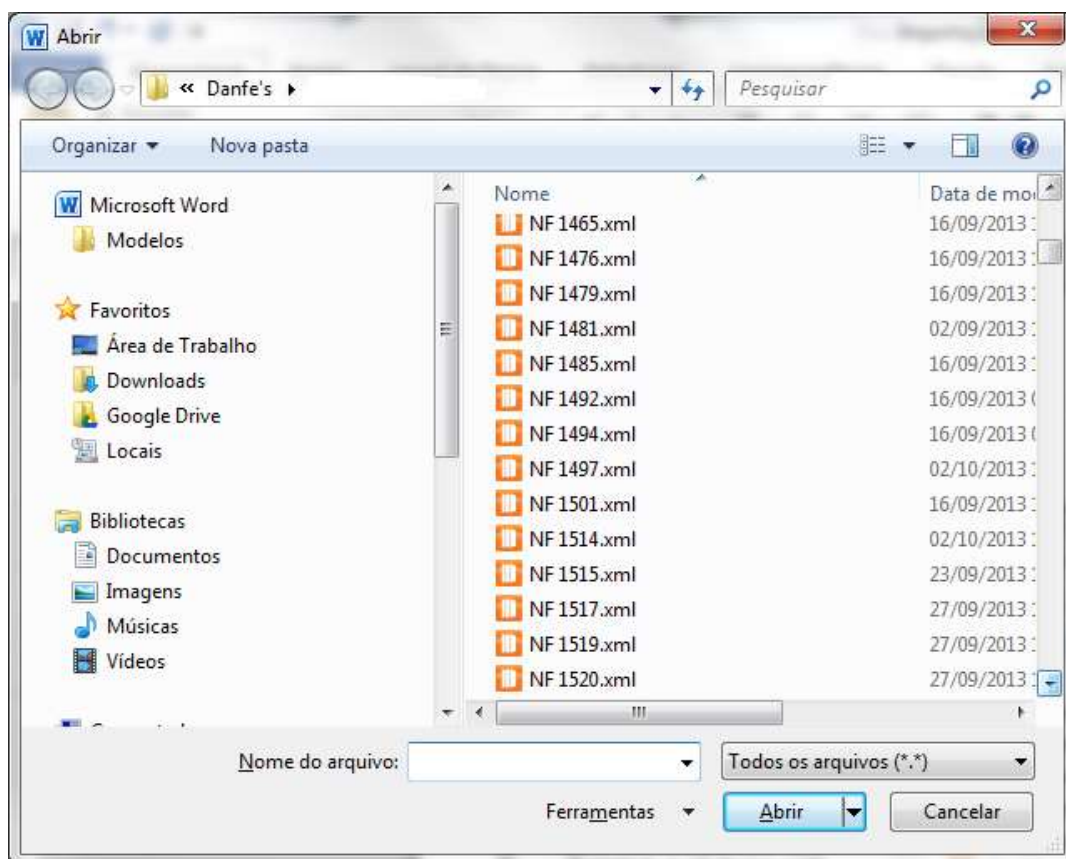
Abrir

« Danfe's ▸

Pesquisar

Organizar ▾ Nova pasta

Microsoft Word
Modelos

Favoritos
Área de Trabalho
Downloads
Google Drive
Locais

Bibliotecas
Documentos
Imagens
Músicas
Vídeos

| Nome | Data de mo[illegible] |
|---|---|
| NF 1465.xml | 16/09/2013 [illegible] |
| NF 1476.xml | 16/09/2013 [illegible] |
| NF 1479.xml | 16/09/2013 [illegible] |
| NF 1481.xml | 02/09/2013 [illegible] |
| NF 1485.xml | 16/09/2013 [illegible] |
| NF 1492.xml | 16/09/2013 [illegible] |
| NF 1494.xml | 16/09/2013 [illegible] |
| NF 1497.xml | 02/10/2013 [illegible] |
| NF 1501.xml | 16/09/2013 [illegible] |
| NF 1514.xml | 02/10/2013 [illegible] |
| NF 1515.xml | 23/09/2013 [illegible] |
| NF 1517.xml | 27/09/2013 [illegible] |
| NF 1519.xml | 27/09/2013 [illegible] |
| NF 1520.xml | 27/09/2013 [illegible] |

Nome do arquivo:

Todos os arquivos (*.*)

Ferramentas ▾

Abrir

Cancelar